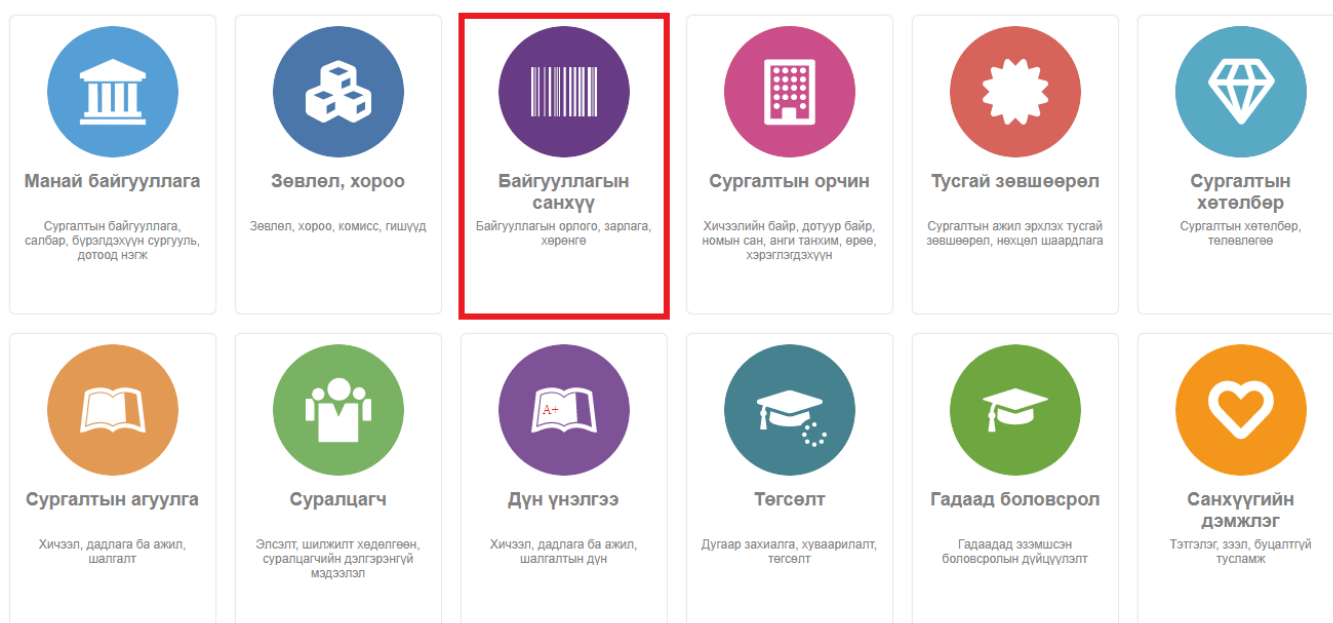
Манай байгууллага

Сургалтын байгууллага, салбар, бүрэлдэхүүн сургууль, дотоод нэгж

Зөвлөл, хороо

Зөвлөл, хороо, комисс, гишүүд

Байгууллагын санхүү

Байгууллагын орлого, зарлага, хөрөнгө

Сургалтын орчин

Хичээлийн байр, дотуур байр, номын сан, анги танхим, өрөө, хэрэглэгдэхүүн

Тусгай зөвшөөрөл

Сургалтын ажил эрхлэх тусгай зөвшөөрөл, нөхцөл шаардлага

Сургалтын хөтөлбөр

Сургалтын хөтөлбөр, төлөвлөгөө

Сургалтын агуулга

Хичээл, дадлага ба ажил, шалгалт

Суралцагч

Элсэлт, шилжилт хөдөлгөөн, суралцагчийн дэлгэрэнгүй мэдээлэл

A+

Дүн үнэлгээ

Хичээл, дадлага ба ажил, шалгалтын дүн

Төгсөлт

Дугаар захиалга, хуваарилалт, төгсөлт

Гадаад боловсрол

Гадаадад эзэмшсэн боловсролын дүйцүүлэлт

Санхүүгийн дэмжлэг

Тэтгэлэг, зээл, буцалтгүй тусламж